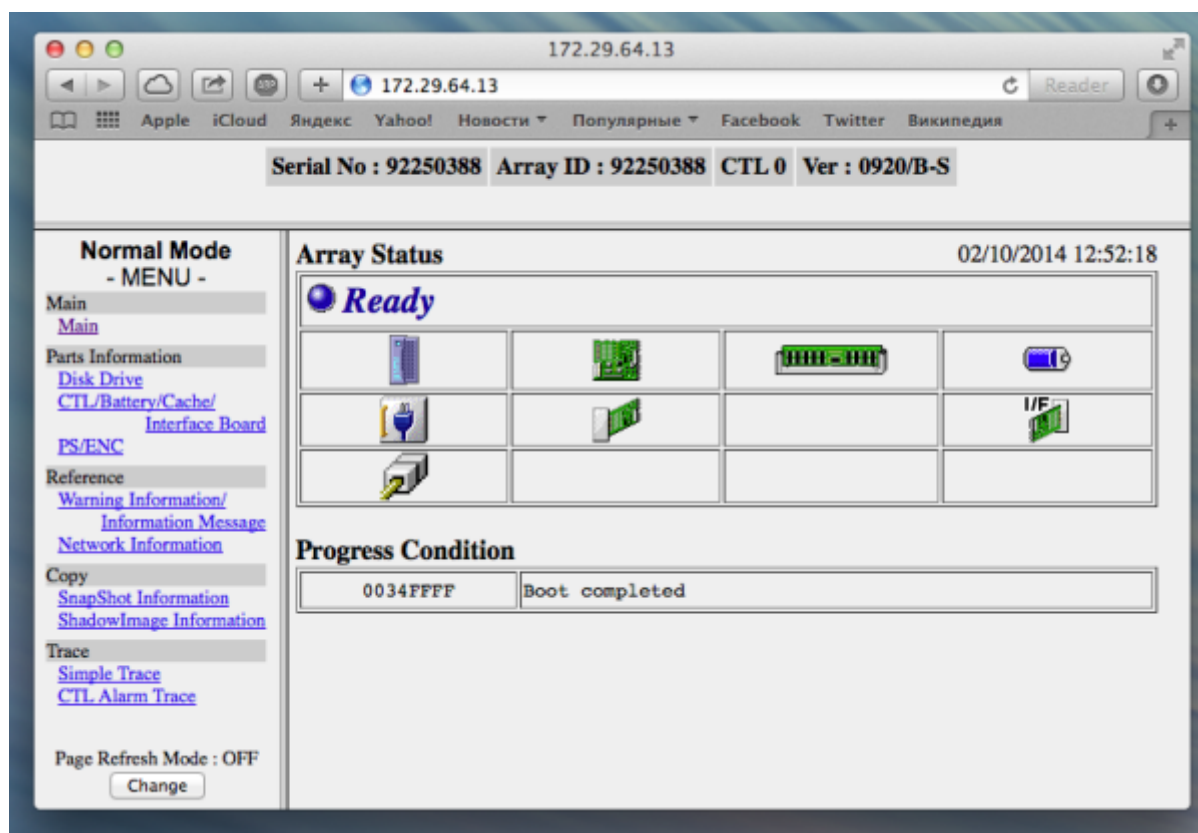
172.29.64.13

172.29.64.13

Reader

Apple iCloud Яндекс Yahoo! Новости ▾ Популярные ▾ Facebook Twitter Википедия

Serial No : 92250388 | Array ID : 92250388 | CTL 0 | Ver : 0920/B-S

Normal Mode
- MENU -

Main
Main

Parts Information
Disk Drive
CTL/Battery/Cache/Interface Board
PS/ENC

Reference
Warning Information/Information Message
Network Information

Copy
SnapShot Information
ShadowImage Information

Trace
Simple Trace
CTL Alarm Trace

Page Refresh Mode : OFF
Change

Array Status 02/10/2014 12:52:18

Ready

I/F

Progress Condition

| 0034FFFF | Boot completed |
|---|---|